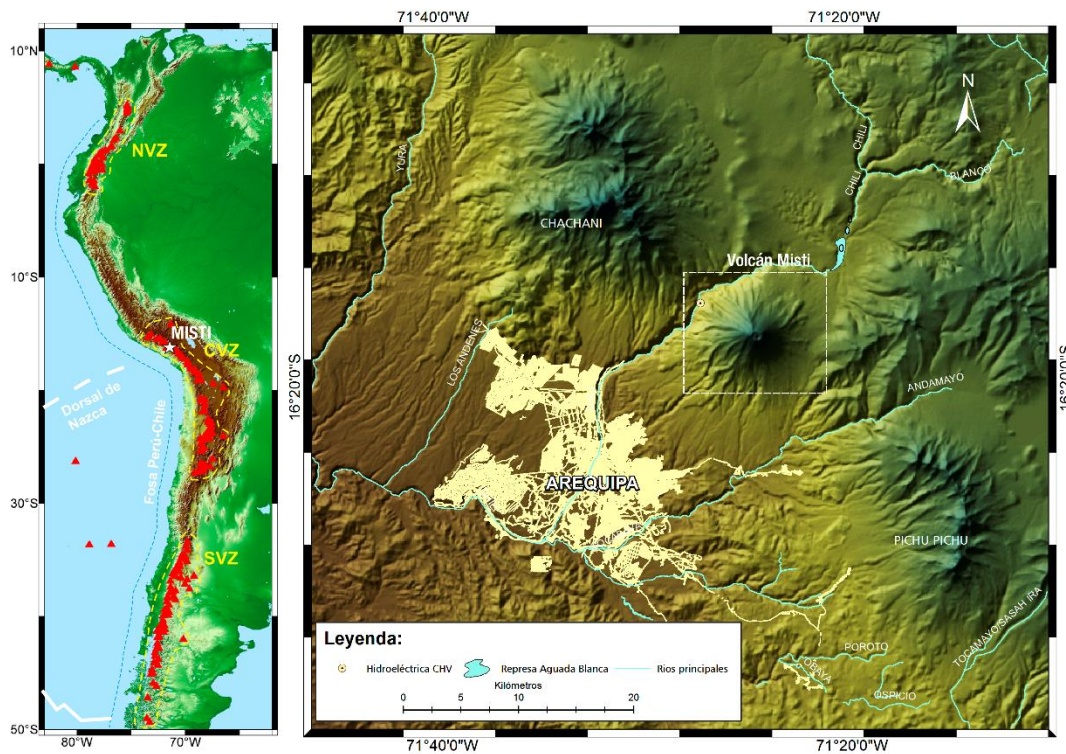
10°N
NVZ
10°S
MISTI
CVZ
Dorsal de Nazca
Fosa Perú-Chile
30°S
SVZ
50°S
80°W
70°W

71°40'0"W
71°20'0"W
N
YURA
CHILI
CHILI
BLANCO
CHACHANI
Volcán Misti
LOS ANDENES
16°20'0"S
16°20'0"S
ANDAMAYO
AREQUIPA
PICHU PICHU
Leyenda:
Hidroeléctrica CHV
Represa Aguada Blanca
Rios principales
Kilómetros
0 5 10 20
POROTO
OBAYA
OSPICIO
TOCAMAYO/SASAHUIRA
71°40'0"W
71°20'0"W